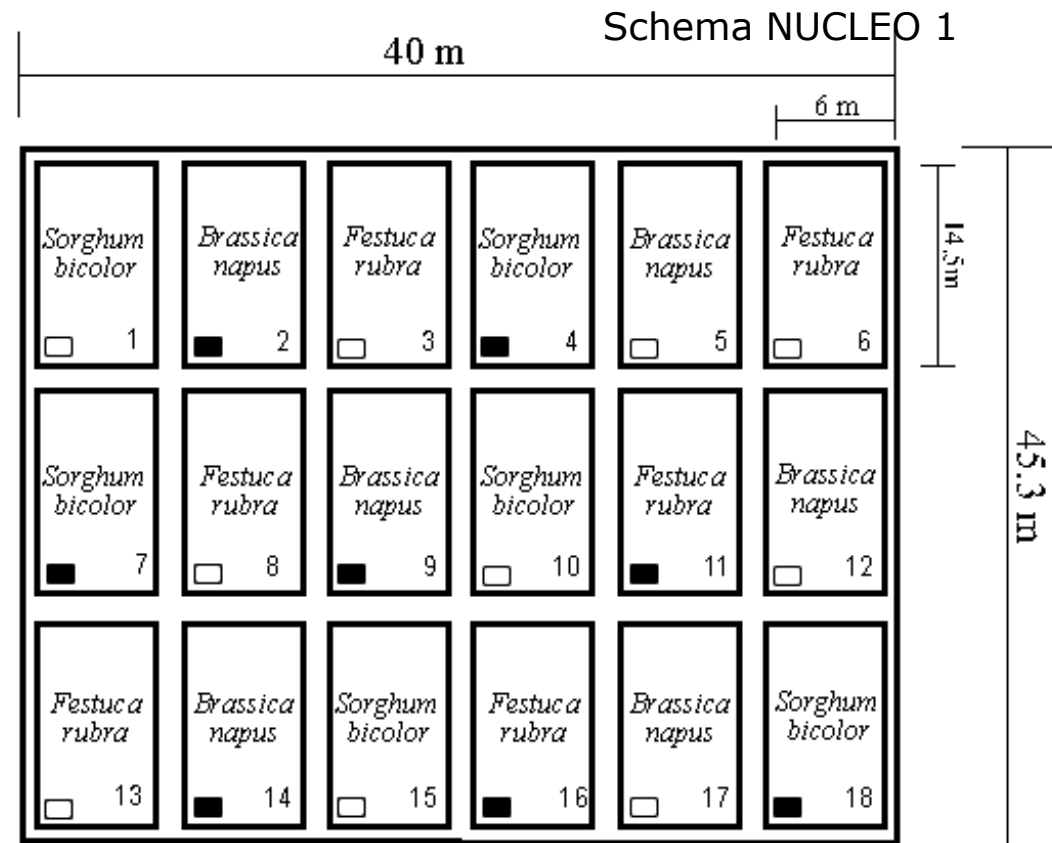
Schema NUCLEO 1

40 m

6 m

14.5m

45.3 m

| | | | | | |
|---|---|---|---|---|---|
| *Sorghum bicolor* 1 | *Brassica napus* 2 | *Festuca rubra* 3 | *Sorghum bicolor* 4 | *Brassica napus* 5 | *Festuca rubra* 6 |
| *Sorghum bicolor* 7 | *Festuca rubra* 8 | *Brassica napus* 9 | *Sorghum bicolor* 10 | *Festuca rubra* 11 | *Brassica napus* 12 |
| *Festuca rubra* 13 | *Brassica napus* 14 | *Sorghum bicolor* 15 | *Festuca rubra* 16 | *Brassica napus* 17 | *Sorghum bicolor* 18 |